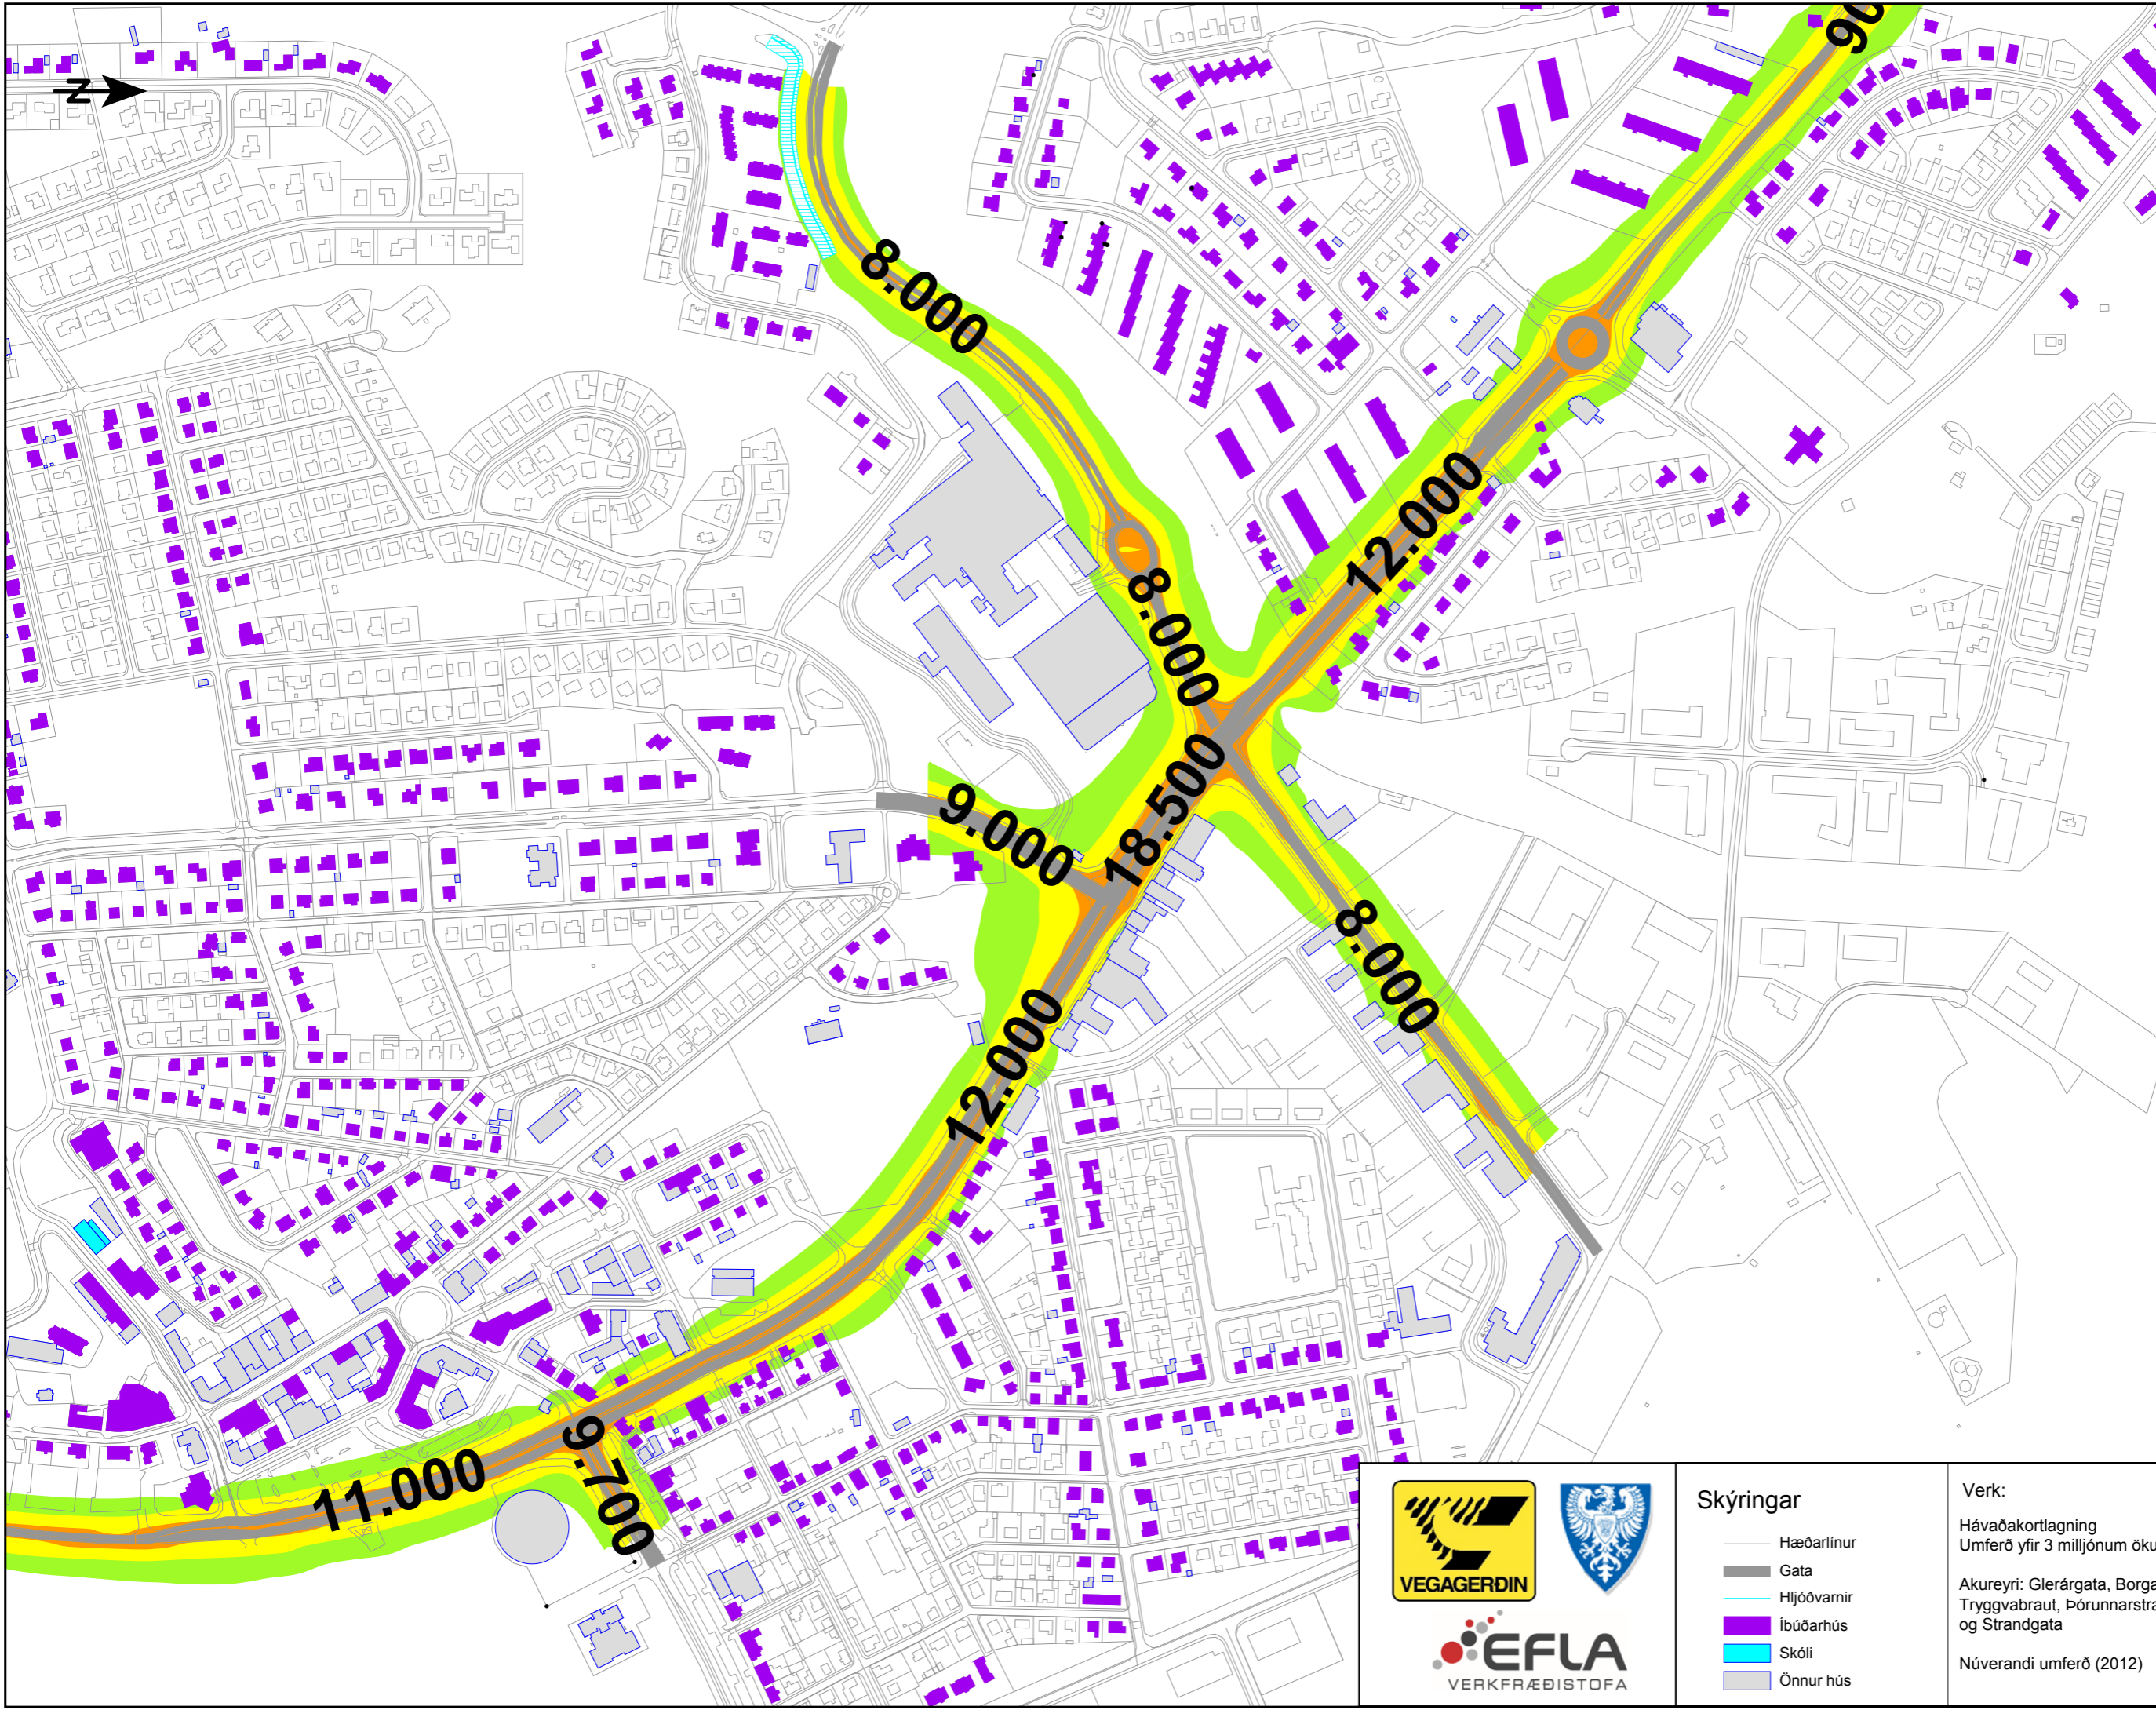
N

8.000

8.000

12.000

18.500

9.000

8.000

12.000

11.000

9.700

90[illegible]

VEGAGERÐIN

EFLA
VERKFRÆÐISTOFA

Skýringar

Hæðarlínur
Gata
Hljóðvarnir
Íbúðarhús
Skóli
Önnur hús

Verk:

Hávaðakortlagning
Umferð yfir 3 milljónum öku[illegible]

Akureyri: Glerárgata, Borga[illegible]
Tryggvabraut, Þórunnarstra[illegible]
og Strandgata

Núverandi umferð (2012)